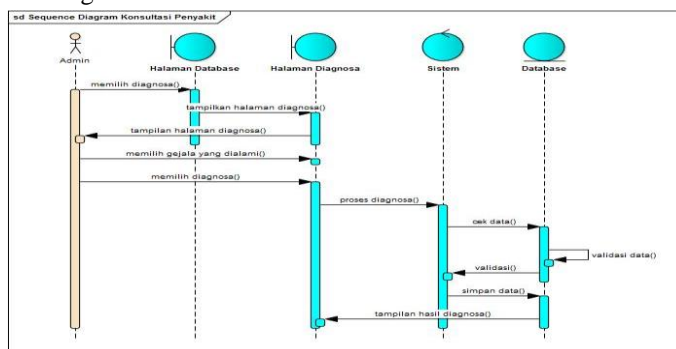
sd Sequence Diagram Konsultasi Penyakit

Admin

Halaman Database

Halaman Diagnosa

Sistem

Database

memilih diagnosa()

tampilkan halaman diagnosa()

tampilan halaman diagnosa()

memilih gejala yang dialami()

memilih diagnosa()

proses diagnosa()

cek data()

validasi data()

validasi()

simpan data()

tampilan hasil diagnosa()